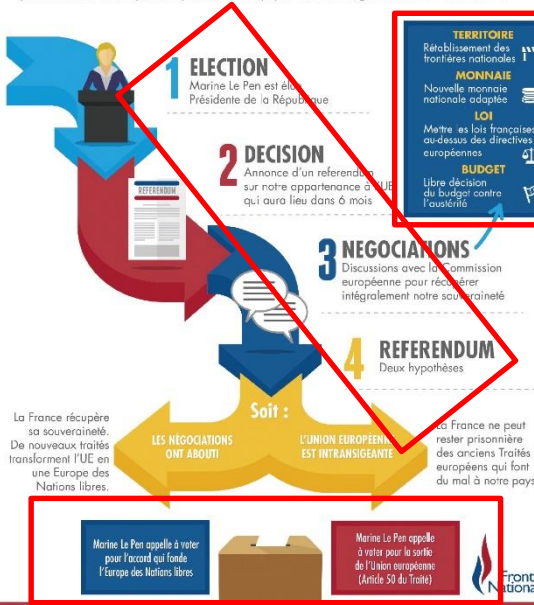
1 ELECTION
Marine Le Pen est élue Présidente de la République

2 DECISION
Annonce d'un referendum sur notre appartenance à l'UE qui aura lieu dans 6 mois

REFERENDUM

3 NEGOCIATIONS
Discussions avec la Commission européenne pour récupérer intégralement notre souveraineté

4 REFERENDUM
Deux hypothèses

TERRITOIRE
Rétablissement des frontières nationales
MONNAIE
Nouvelle monnaie nationale adaptée
LOI
Mettre les lois françaises au-dessus des directives européennes
BUDGET
Libre décision du budget contre l'austérité

Soit :
LES NÉGOCIATIONS ONT ABOUTI
L'UNION EUROPEENNE EST INTRANSIGEANTE

La France récupère sa souveraineté. De nouveaux traités transforment l'UE en une Europe des Nations libres.

La France ne peut rester prisonnière des anciens Traités européens qui font du mal à notre pays

Marine Le Pen appelle à voter pour l'accord qui fonde l'Europe des Nations libres

Marine Le Pen appelle à voter pour la sortie de l'Union européenne (Article 50 du Traité)

Front National